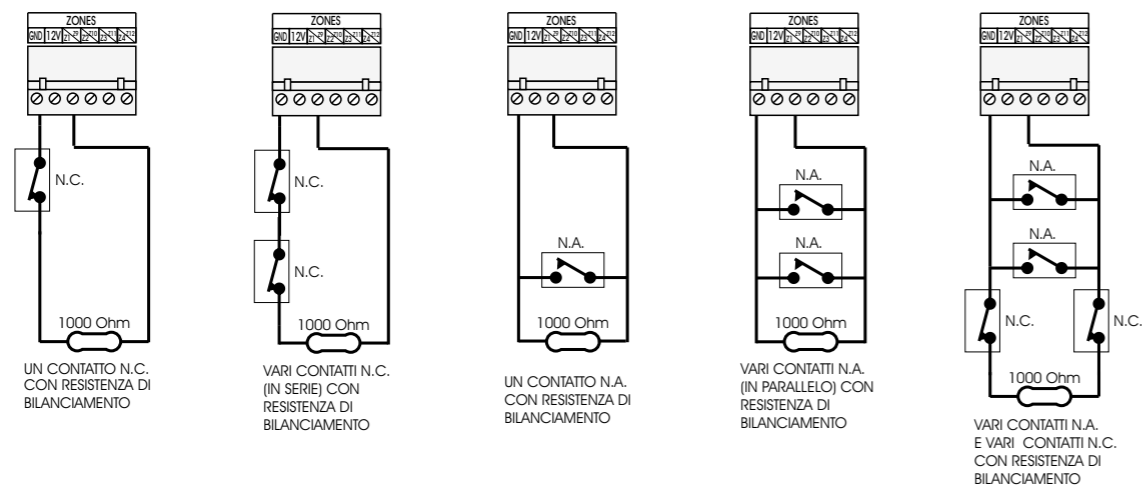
ZONES
GND 12V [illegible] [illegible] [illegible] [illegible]

N.C.

1000 Ohm

UN CONTATTO N.C. CON RESISTENZA DI BILANCIAMENTO

ZONES
GND 12V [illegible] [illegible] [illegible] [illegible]

N.C.

N.C.

1000 Ohm

VARI CONTATTI N.C. (IN SERIE) CON RESISTENZA DI BILANCIAMENTO

ZONES
GND 12V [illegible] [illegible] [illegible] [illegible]

N.A.

1000 Ohm

UN CONTATTO N.A. CON RESISTENZA DI BILANCIAMENTO

ZONES
GND 12V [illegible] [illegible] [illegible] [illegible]

N.A.

N.A.

1000 Ohm

VARI CONTATTI N.A. (IN PARALLELO) CON RESISTENZA DI BILANCIAMENTO

ZONES
GND 12V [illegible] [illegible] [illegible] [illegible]

N.A.

N.A.

N.C.

N.C.

1000 Ohm

VARI CONTATTI N.A. E VARI CONTATTI N.C. CON RESISTENZA DI BILANCIAMENTO